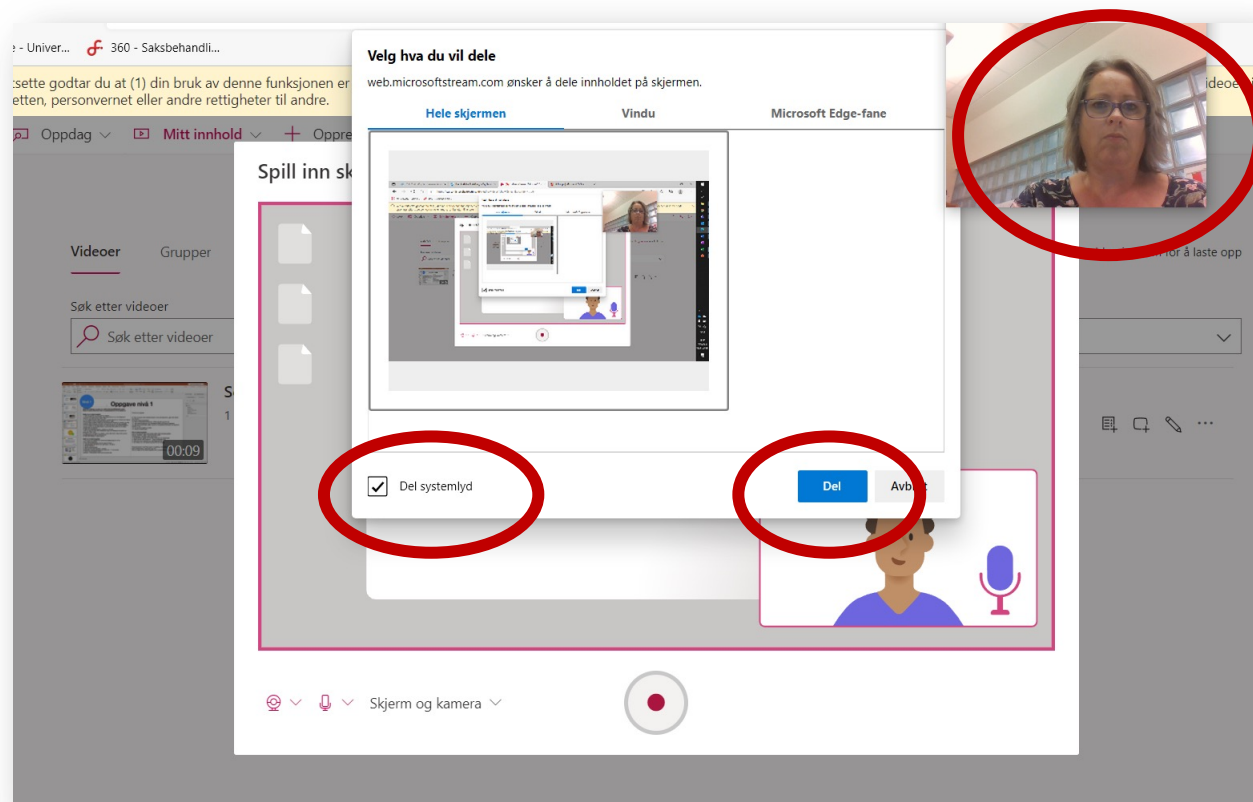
e - Univer... 360 - Saksbehandli...

tsette godtar du at (1) din bruk av denne funksjonen er
etten, personvernet eller andre rettigheter til andre.

videoe

Oppdag Mitt innhold Oppre

Spill inn sk

Videoer Grupper

Søk etter videoer

Søk etter videoer

Oppgave nivå 1

00:09

S
1

for å laste opp

Velg hva du vil dele

web.microsoftstream.com ønsker å dele innholdet på skjermen.

Hele skjermen | Vindu | Microsoft Edge-fane

Del systemlyd

Del

Avbr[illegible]t

Skjerm og kamera